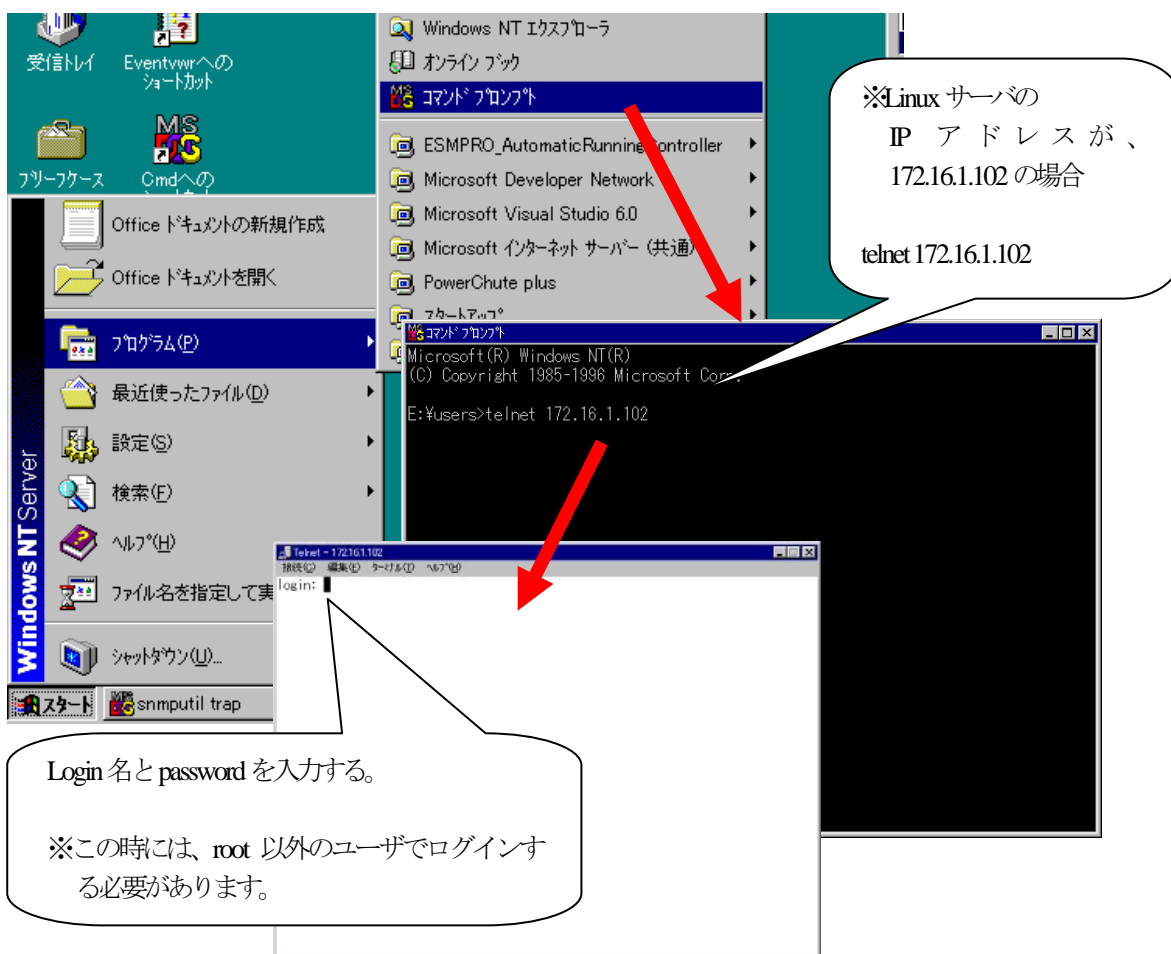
受信トレイ

Eventvwrへのショートカット

ブリーフケース

Cmdへの

Office ドキュメントの新規作成

Office ドキュメントを開く

プログラム(P)

最近使ったファイル(D)

設定(S)

検索(F)

ヘルプ(H)

ファイル名を指定して実

シャットダウン(U)...

Windows NT Server

スタート

snmputil trap

Windows NT エクスプローラ

オンライン ブック

コマンド プロンプト

ESMPRO_AutomaticRunningController

Microsoft Developer Network

Microsoft Visual Studio 6.0

Microsoft インターネット サーバー (共通)

PowerChute plus

スタートアップ

※Linux サーバの IP アドレスが、172.16.1.102 の場合

telnet 172.16.1.102

コマンド プロンプト

Microsoft(R) Windows NT(R)
(C) Copyright 1985-1996 Microsoft Corp.

E:¥users>telnet 172.16.1.102

Telnet - 172.16.1.102

接続(C) 編集(E) ターミナル(T) ヘルプ(H)

login:

Login 名と password を入力する。

※この時には、root 以外のユーザでログインする必要があります。